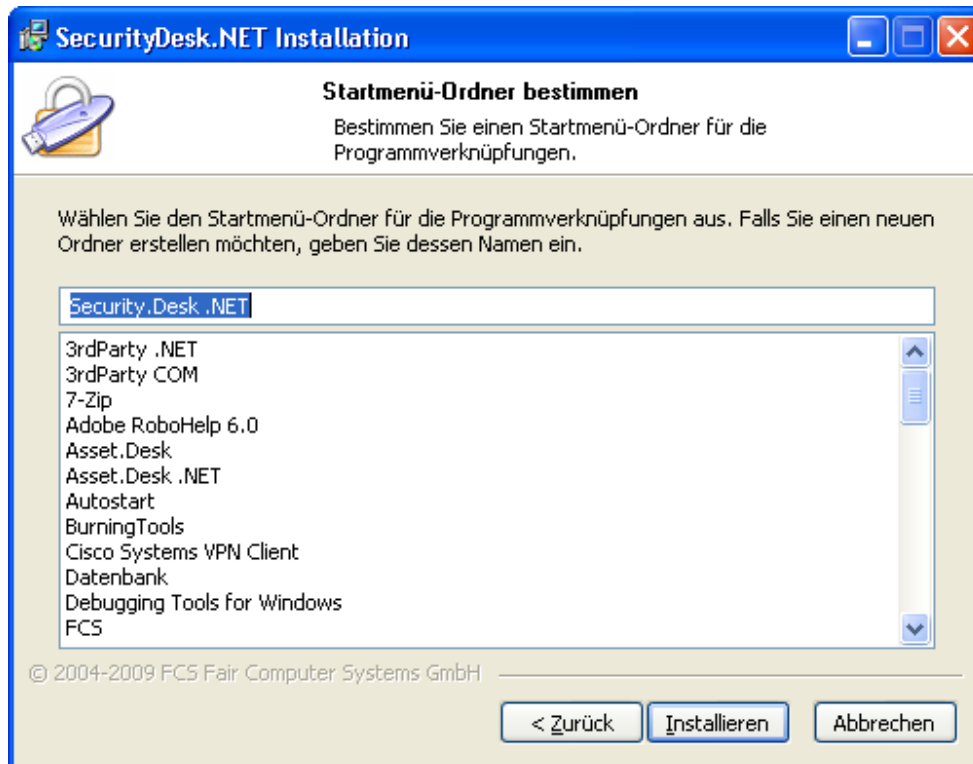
SecurityDesk.NET Installation

Startmenü-Ordner bestimmen

Bestimmen Sie einen Startmenü-Ordner für die Programmverknüpfungen.

Wählen Sie den Startmenü-Ordner für die Programmverknüpfungen aus. Falls Sie einen neuen Ordner erstellen möchten, geben Sie dessen Namen ein.

Security.Desk .NET

3rdParty .NET
3rdParty COM
7-Zip
Adobe RoboHelp 6.0
Asset.Desk
Asset.Desk .NET
Autostart
BurningTools
Cisco Systems VPN Client
Datenbank
Debugging Tools for Windows
FCS

© 2004-2009 FCS Fair Computer Systems GmbH

< Zurück
Installieren
Abbrechen